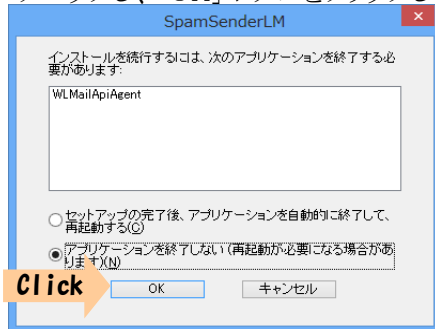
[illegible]

SpamSenderLM

インストールを続行するには、次のアプリケーションを終了する必要があります:

WLMailApiAgent

セットアップの完了後、アプリケーションを自動的に終了して、再起動する(C)

アプリケーションを終了しない (再起動が必要になる場合があります)(N)

Click

OK

キャンセル